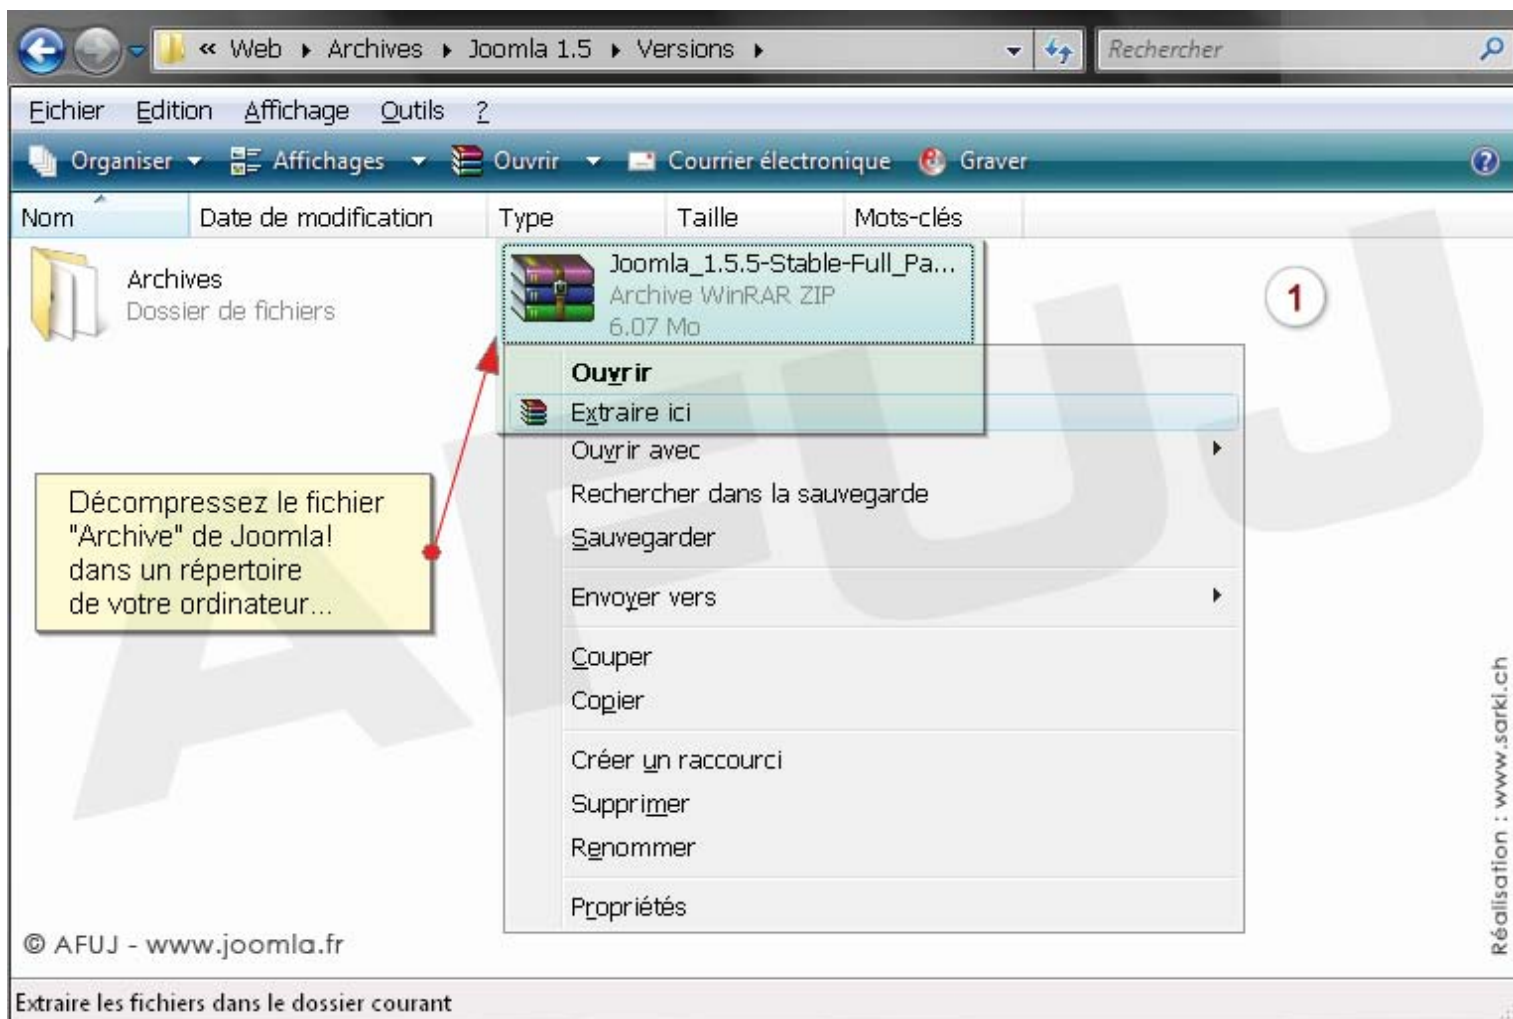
« Web ▸ Archives ▸ Joomla 1.5 ▸ Versions ▸

Rechercher

Fichier Edition Affichage Outils ?

Organiser Affichages Ouvrir Courrier électronique Graver

| Nom | Date de modification | Type | Taille | Mots-clés |
|---|---|---|---|---|

Archives
Dossier de fichiers

Joomla_1.5.5-Stable-Full_Pa...
Archive WinRAR ZIP
6,07 Mo

1

Ouvrir
Extraire ici
Ouvrir avec
Rechercher dans la sauvegarde
Sauvegarder
Envoyer vers
Couper
Copier
Créer un raccourci
Supprimer
Renommer
Propriétés

Décompressez le fichier "Archive" de Joomla! dans un répertoire de votre ordinateur...

AFUJ

© AFUJ - www.joomla.fr

Réalisation : www.sarki.ch

Extraire les fichiers dans le dossier courant